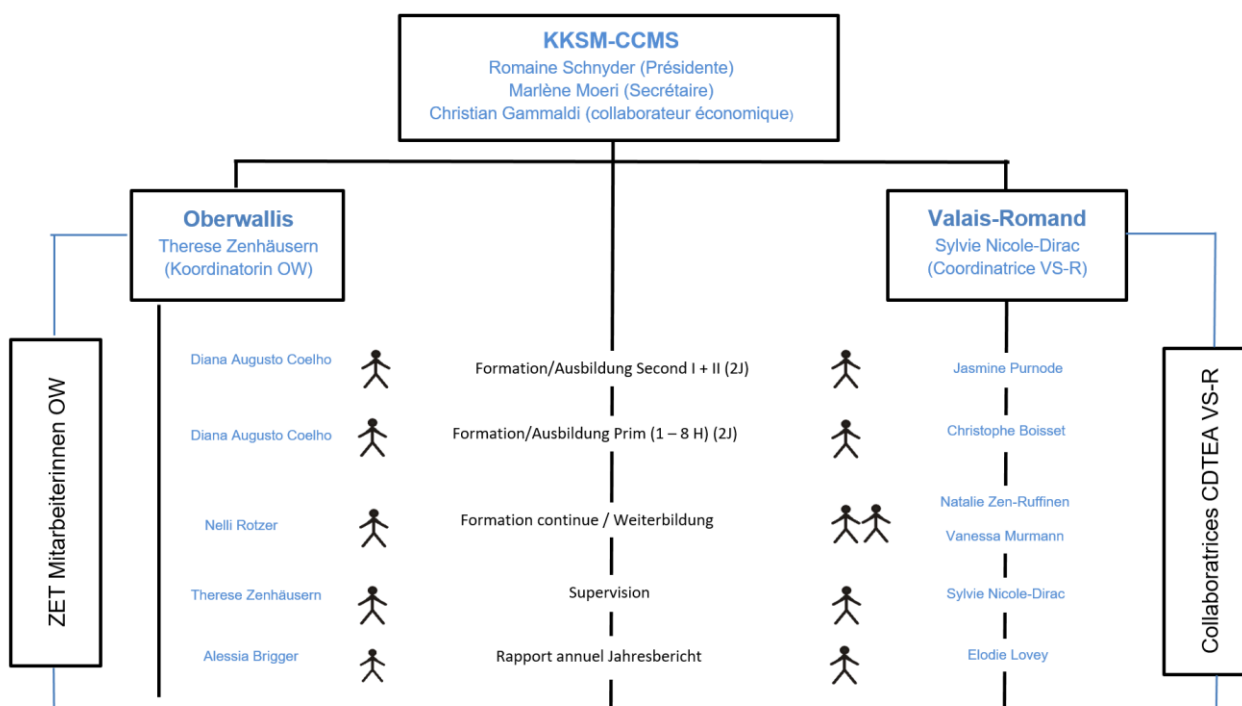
KKSM-CCMS
Romaine Schnyder (Présidente)
Marlène Moeri (Secrétaire)
Christian Gammaldi (collaborateur économique)

Oberwallis
Therese Zenhäusern
(Koordinatorin OW)

Valais-Romand
Sylvie Nicole-Dirac
(Coordinatrice VS-R)

ZET Mitarbeiterinnen OW

Diana Augusto Coelho
Formation/Ausbildung Second I + II (2J)
Jasmine Purnode

Diana Augusto Coelho
Formation/Ausbildung Prim (1 – 8 H) (2J)
Christophe Boisset

Nelli Rotzer
Formation continue / Weiterbildung
Natalie Zen-Ruffinen
Vanessa Murmann

Therese Zenhäusern
Supervision
Sylvie Nicole-Dirac

Alessia Brigger
Rapport annuel Jahresbericht
Elodie Lovey

Collaboratrices CDTEA VS-R